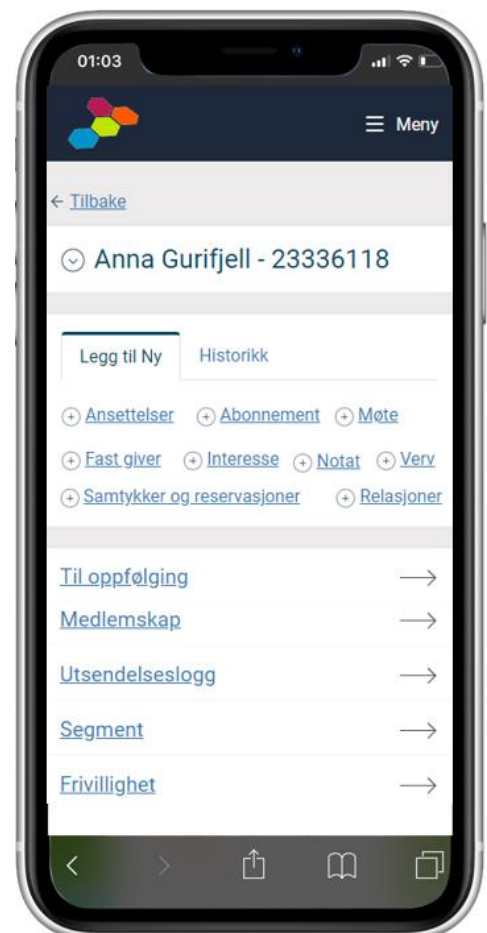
01:03

Meny

← Tilbake

Anna Gurifjell - 23336118

Legg til Ny

Historikk

Ansettelser
Abonnement
Møte
Fast giver
Interesse
Notat
Verv
Samtykker og reservasjoner
Relasjoner

Til oppfølging

Medlemskap

Utsendelseslogg

Segment

Frivillighet